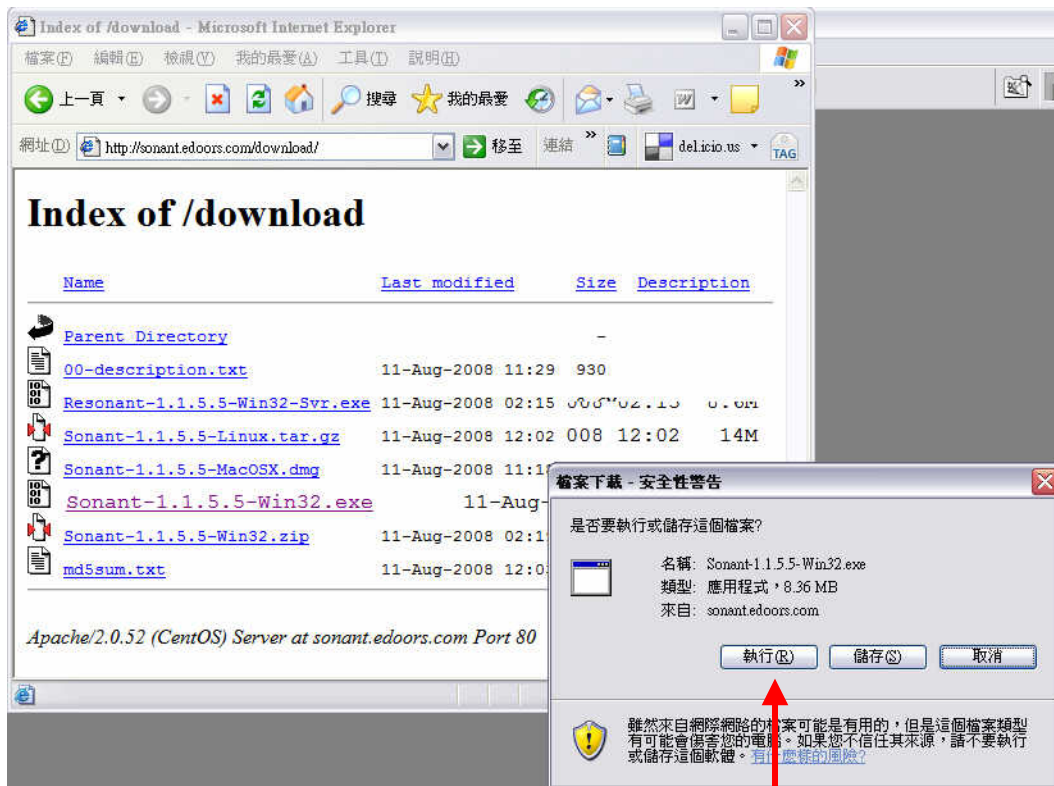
Index of /download - Microsoft Internet Explorer

檔案(F) 編輯(E) 檢視(V) 我的最愛(A) 工具(T) 說明(H)

上一頁 搜尋 我的最愛

網址(D) http://sonant.edoors.com/download/ 移至 連結 del.icio.us TAG

Index of /download

| Name | Last modified | Size | Description |
|---|---|---|---|
| Parent Directory | | - | |
| 00-description.txt | 11-Aug-2008 11:29 | 930 | |
| Resonant-1.1.5.5-Win32-Svr.exe | 11-Aug-2008 02:15 | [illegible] | |
| Sonant-1.1.5.5-Linux.tar.gz | 11-Aug-2008 12:02 | 14M | |
| Sonant-1.1.5.5-MacOSX.dmg | 11-Aug-2008 11:1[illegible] | | |
| Sonant-1.1.5.5-Win32.exe | 11-Aug-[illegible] | | |
| Sonant-1.1.5.5-Win32.zip | 11-Aug-2008 02:1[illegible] | | |
| md5sum.txt | 11-Aug-2008 12:0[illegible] | | |

Apache/2.0.52 (CentOS) Server at sonant.edoors.com Port 80

檔案下載 - 安全性警告

是否要執行或儲存這個檔案?

名稱: Sonant-1.1.5.5-Win32.exe
類型: 應用程式，8.36 MB
來自: sonant.edoors.com

執行(R) 儲存(S) 取消

雖然來自網際網路的檔案可能是有用的，但是這個檔案類型有可能會傷害您的電腦。如果您不信任其來源，請不要執行或儲存這個軟體。有什麼樣的風險?